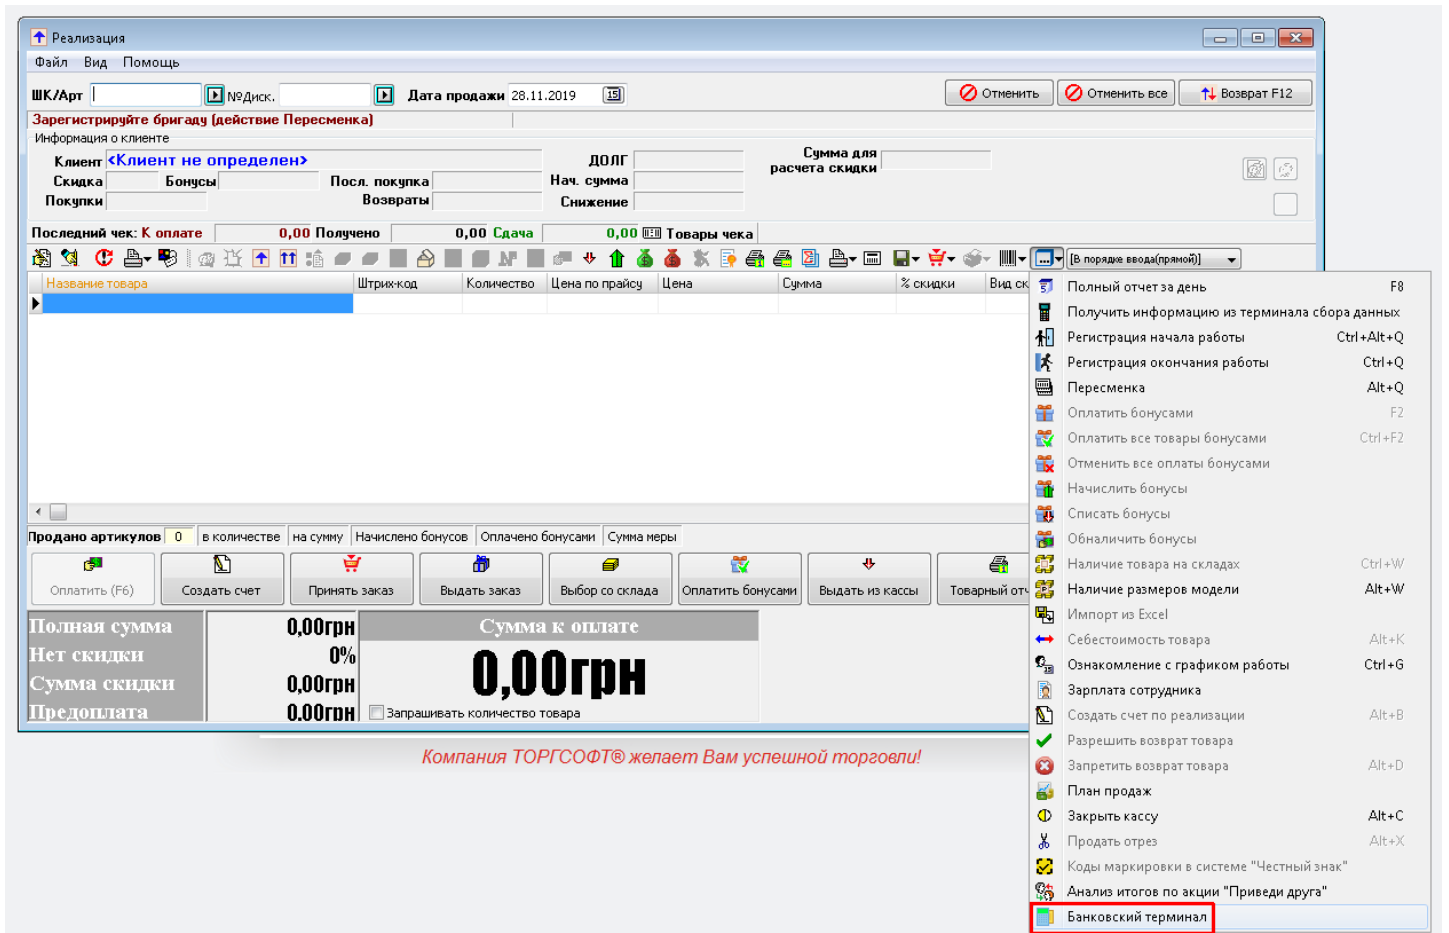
Реализация

Файл Вид Помощь

ШК/Арт №Диск. Дата продажи 28.11.2019 Отменить Отменить все Возврат F12

Зарегистрируйте бригаду (действие Пересменка)

Информация о клиенте

Клиент <Клиент не определен> ДОЛГ Сумма для расчета скидки

Скидка Бонусы Посл. покупка Нач. сумма

Покупки Возвраты Снижение

Последний чек: К оплате 0,00 Получено 0,00 Сдача 0,00 Товары чека

[В порядке ввода(прямой)]

| Название товара | Штрих-код | Количество | Цена по прайсу | Цена | Сумма | % скидки | Вид ск |
|---|---|---|---|---|---|---|---|

Продано артикулов 0 в количестве на сумму Начислено бонусов Оплачено бонусами Сумма меры

Оплатить (F6) Создать счет Принять заказ Выдать заказ Выбор со склада Оплатить бонусами Выдать из кассы Товарный отч

Полная сумма 0,00грн
Нет скидки 0%
Сумма скидки 0,00грн
Предоплата 0,00грн

Сумма к оплате
0,00грн

Запрашивать количество товара

Компания ТОРГСОФТ® желает Вам успешной торговли!

Полный отчет за день F8
Получить информацию из терминала сбора данных
Регистрация начала работы Ctrl+Alt+Q
Регистрация окончания работы Ctrl+Q
Пересменка Alt+Q
Оплатить бонусами F2
Оплатить все товары бонусами Ctrl+F2
Отменить все оплаты бонусами
Начислить бонусы
Списать бонусы
Обналичить бонусы
Наличие товара на складах Ctrl+W
Наличие размеров модели Alt+W
Импорт из Excel
Себестоимость товара Alt+K
Ознакомление с графиком работы Ctrl+G
Зарплата сотрудника
Создать счет по реализации Alt+B
Разрешить возврат товара
Запретить возврат товара Alt+D
План продаж
Закрыть кассу Alt+C
Продать отрез Alt+X
Коды маркировки в системе "Честный знак"
Анализ итогов по акции "Приведи друга"
Банковский терминал